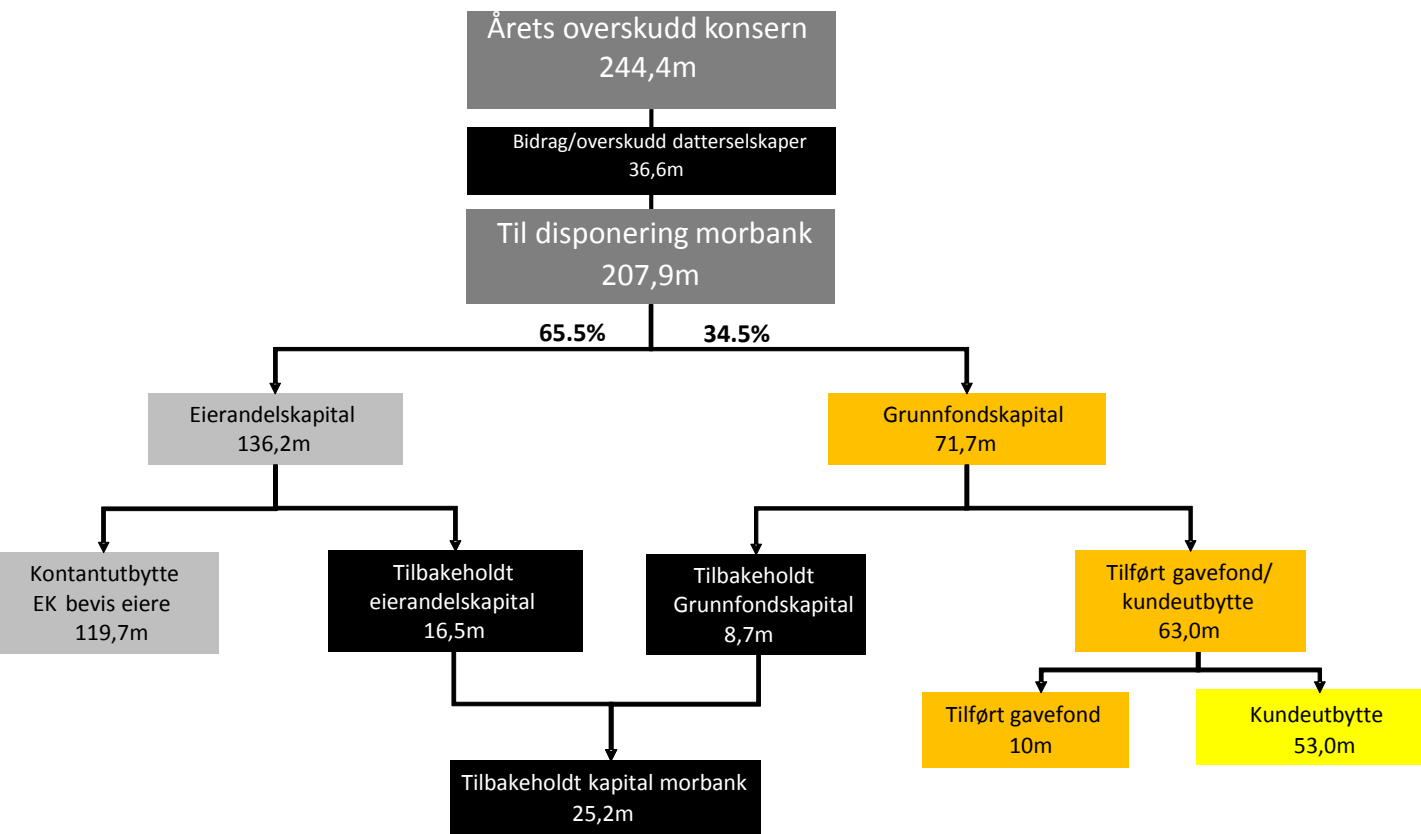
Årets overskudd konsern
244,4m

Bidrag/overskudd datterselskaper
36,6m

Til disponering morbank
207,9m

65.5%

34.5%

Eierandelskapital
136,2m

Grunnfondskapital
71,7m

Kontantutbytte
EK bevis eiere
119,7m

Tilbakeholdt
eierandelskapital
16,5m

Tilbakeholdt
Grunnfondskapital
8,7m

Tilført gavefond/
kundeutbytte
63,0m

Tilført gavefond
10m

Kundeutbytte
53,0m

Tilbakeholdt kapital morbank
25,2m